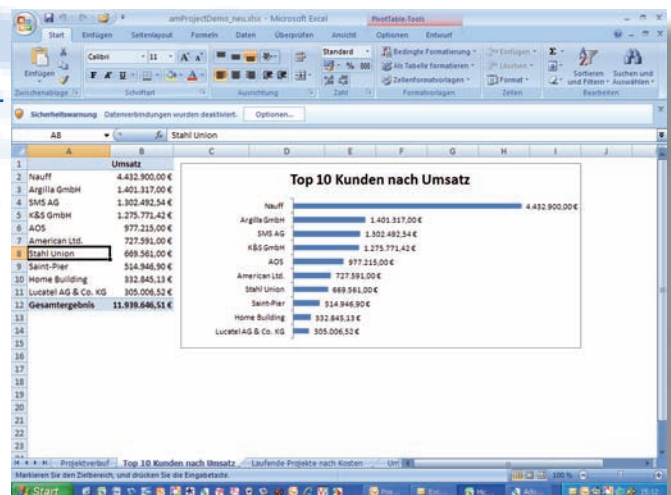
amProjectDemo_neu.xlsx - Microsoft Excel

PivotTable-Tools

Start | Einfügen | Seitenlayout | Formeln | Daten | Überprüfen | Ansicht | Optionen | Entwurf

Einfügen | Calibri | 11 | Standard | Bedingte Formatierung | Als Tabelle formatieren | Zellenformatvorlagen | Einfügen | Löschen | Format | Sortieren und Filtern | Suchen und Auswählen

Zwischenablage | Schriftart | Ausrichtung | Zahl | Formatvorlagen | Zellen | Bearbeiten

Sicherheitswarnung Datenverbindungen wurden deaktiviert. Optionen...

A8 | Stahl Union

| | A | B |
|---|---|---|
| 1 | | Umsatz |
| 2 | Nauff | 4.432.900,00 € |
| 3 | Argilla GmbH | 1.401.317,00 € |
| 4 | SMS AG | 1.302.492,54 € |
| 5 | K&S GmbH | 1.275.771,42 € |
| 6 | AOS | 977.215,00 € |
| 7 | American Ltd. | 727.591,00 € |
| 8 | Stahl Union | 669.561,00 € |
| 9 | Saint-Pier | 514.946,90 € |
| 10 | Home Building | 332.845,13 € |
| 11 | Lucatel AG & Co. KG | 305.006,52 € |
| 12 | Gesamtergebnis | 11.939.646,51 € |

Top 10 Kunden nach Umsatz

Nauff 4.432.900,00 €
Argilla GmbH 1.401.317,00 €
SMS AG 1.302.492,54 €
K&S GmbH 1.275.771,42 €
AOS 977.215,00 €
American Ltd. 727.591,00 €
Stahl Union 669.561,00 €
Saint-Pier 514.946,90 €
Home Building 332.845,13 €
Lucatel AG & Co. KG 305.006,52 €

Projektverlauf | Top 10 Kunden nach Umsatz | Laufende Projekte nach Kosten | Um

Markieren Sie den Zielbereich, und drücken Sie die Eingabetaste.

100 %

Start